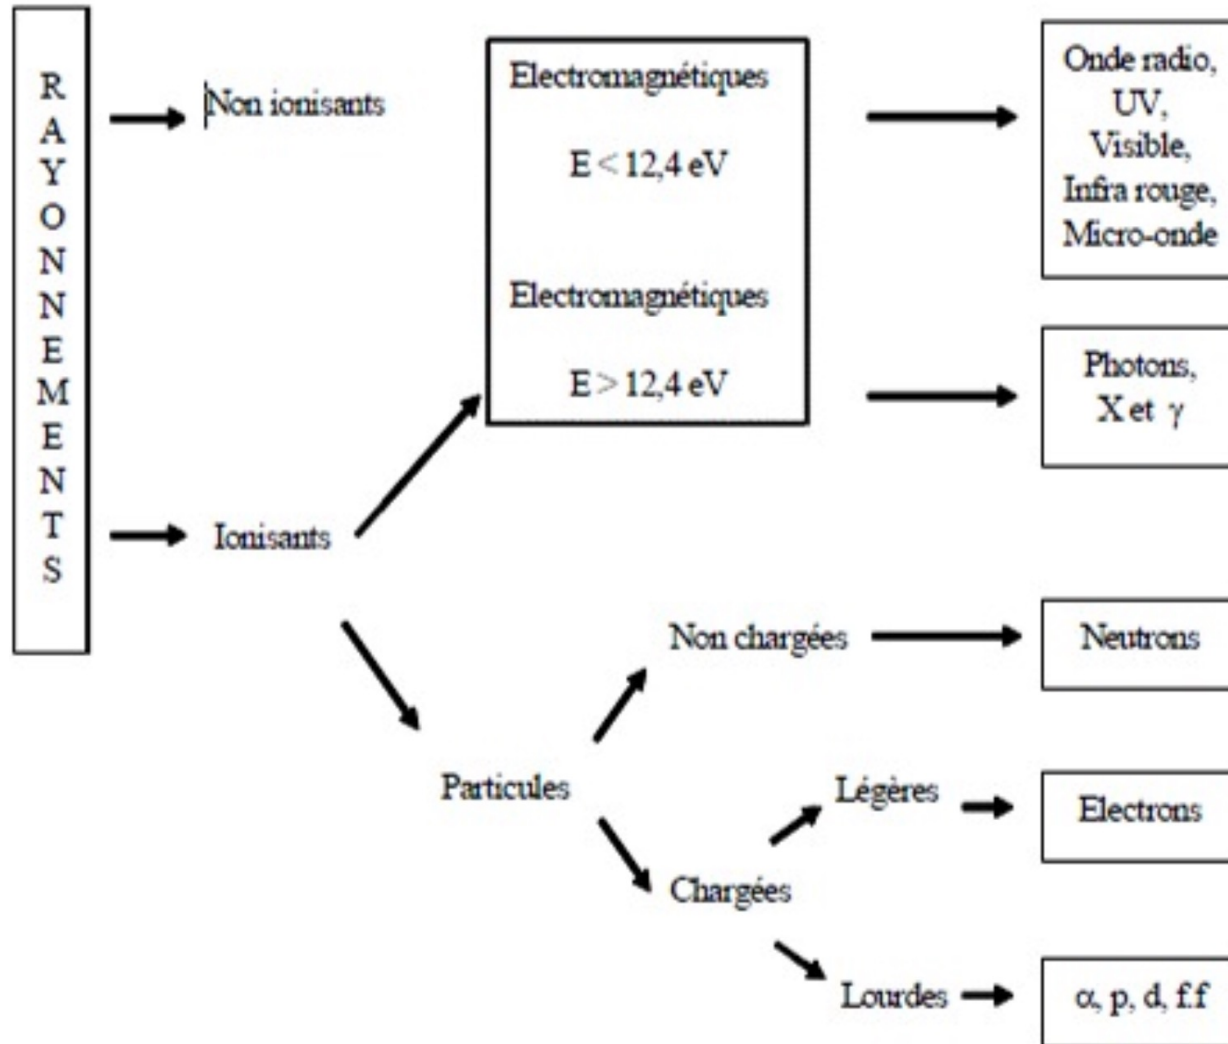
RAYONNEMENTS

Non ionisants

Ionisants

Electromagnétiques

E < 12,4 eV

Electromagnétiques

E > 12,4 eV

Onde radio, UV, Visible, Infra rouge, Micro-onde

Photons, X et $\gamma$

Particules

Non chargées

Neutrons

Chargées

Légères

Electrons

Lourdes

$\alpha$, p, d, f.f